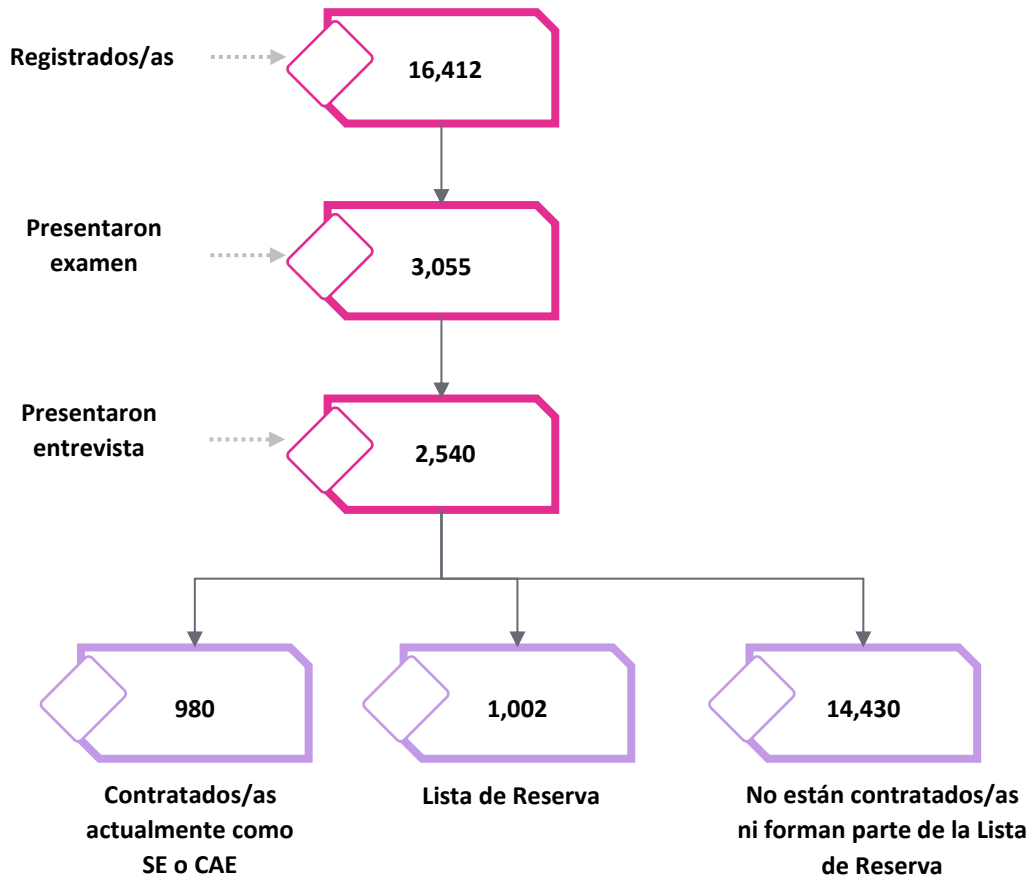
Registrados/as

16,412

Presentaron examen

3,055

Presentaron entrevista

2,540

980

Contratados/as actualmente como SE o CAE

1,002

Lista de Reserva

14,430

No están contratados/as ni forman parte de la Lista de Reserva